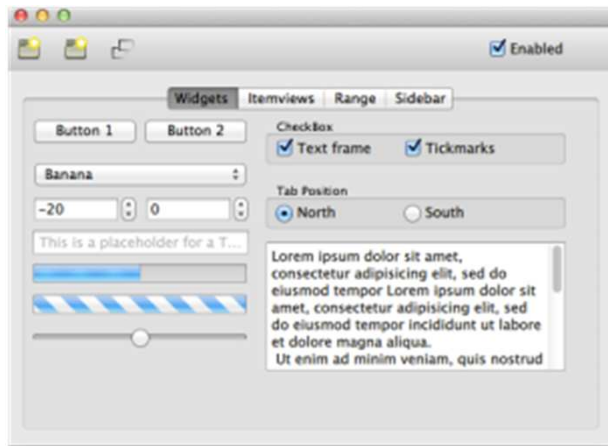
Enabled

Widgets | Itemviews | Range | Sidebar

Button 1

Button 2

Banana

-20

0

This is a placeholder for a T...

CheckBox

Text frame

Tickmarks

Tab Position

North

South

Lorem ipsum dolor sit amet, consectetur adipisicing elit, sed do eiusmod tempor Lorem ipsum dolor sit amet, consectetur adipisicing elit, sed do eiusmod tempor incididunt ut labore et dolore magna aliqua.
Ut enim ad minim veniam, quis nostrud